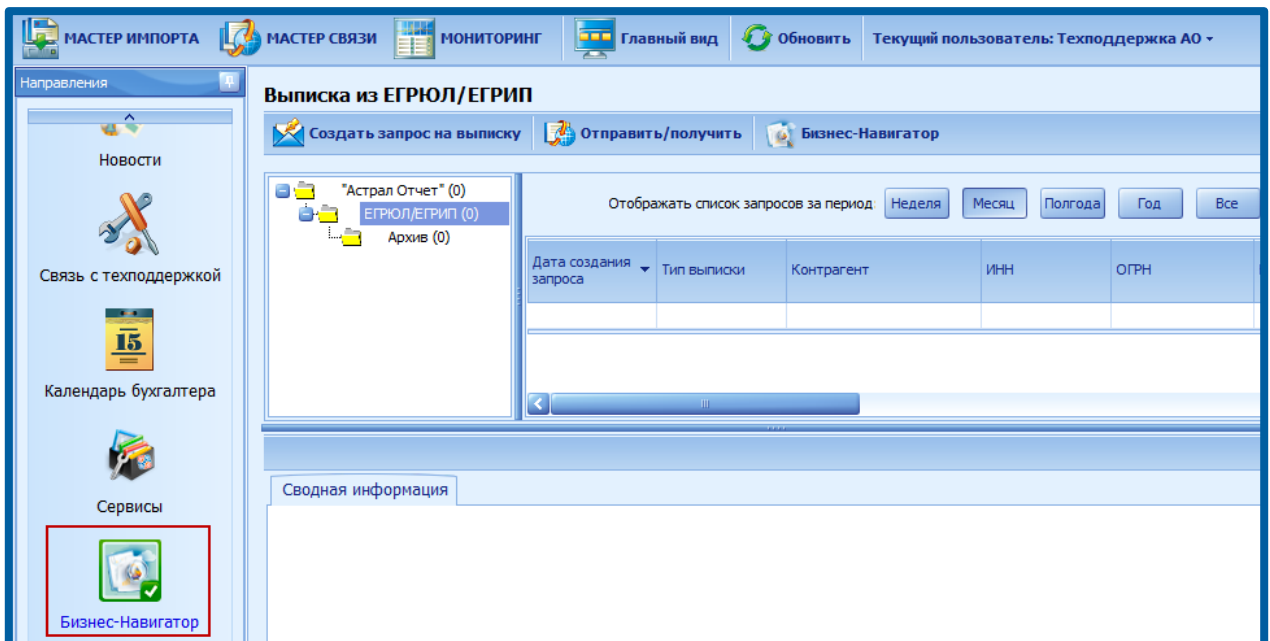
МАСТЕР ИМПОРТА МАСТЕР СВЯЗИ МОНИТОРИНГ Главный вид Обновить Текущий пользователь: Техподдержка АО ▾

Направления

Новости

Связь с техподдержкой

15

Календарь бухгалтера

Сервисы

Бизнес-Навигатор

Выписка из ЕГРЮЛ/ЕГРИП

Создать запрос на выписку Отправить/получить Бизнес-Навигатор

"Астрал Отчет" (0)
ЕГРЮЛ/ЕГРИП (0)
Архив (0)

Отображать список запросов за период: Неделя Месяц Полгода Год Все

| Дата создания запроса | Тип выписки | Контрагент | ИНН | ОГРН |
|---|---|---|---|---|
| | | | | |

Сводная информация